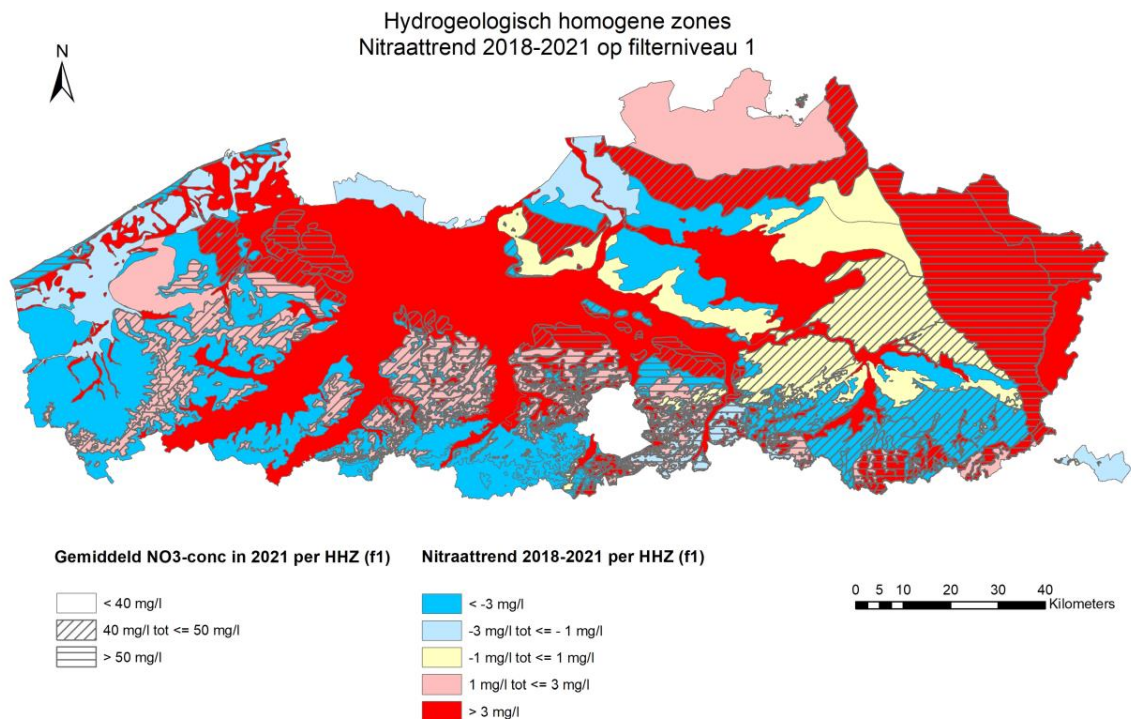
Hydrogeologisch homogene zones
Nitraattrend 2018-2021 op filterniveau 1

N

Gemiddeld NO3-conc in 2021 per HHZ (f1)

< 40 mg/l
40 mg/l tot <= 50 mg/l
> 50 mg/l

Nitraattrend 2018-2021 per HHZ (f1)

< -3 mg/l
-3 mg/l tot <= - 1 mg/l
-1 mg/l tot <= 1 mg/l
1 mg/l tot <= 3 mg/l
> 3 mg/l

0 5 10 20 30 40
Kilometers